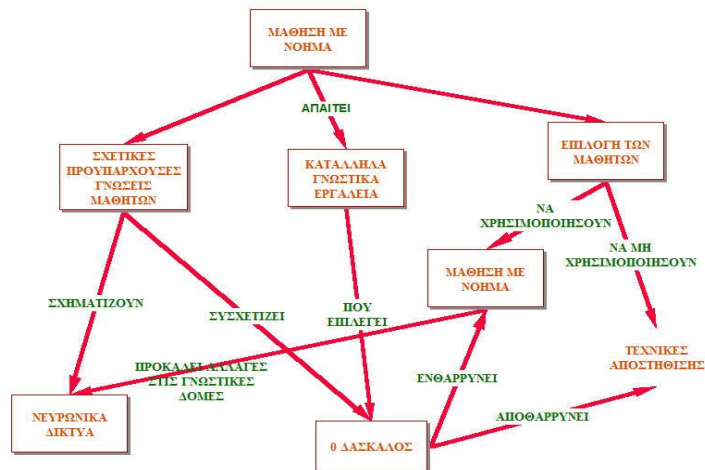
ΜΑΘΗΣΗ ΜΕ ΝΟΗΜΑ

ΑΠΑΙΤΕΙ

ΣΧΕΤΙΚΕΣ ΠΡΟΥΠΑΡΧΟΥΣΕΣ ΓΝΩΣΕΙΣ ΜΑΘΗΤΩΝ

ΚΑΤΑΛΛΗΛΑ ΓΝΩΣΤΙΚΑ ΕΡΓΑΛΕΙΑ

ΕΠΙΛΟΓΗ ΤΩΝ ΜΑΘΗΤΩΝ

ΝΑ ΧΡΗΣΙΜΟΠΟΙΗΣΟΥΝ

ΝΑ ΜΗ ΧΡΗΣΙΜΟΠΟΙΗΣΟΥΝ

ΜΑΘΗΣΗ ΜΕ ΝΟΗΜΑ

ΣΧΗΜΑΤΙΖΟΥΝ

ΣΥΣΧΕΤΙΖΕΙ

ΠΟΥ ΕΠΙΛΕΓΕΙ

ΤΕΧΝΙΚΕΣ ΑΠΟΣΤΗΘΙΣΗΣ

ΠΡΟΚΑΛΕΙ ΑΛΛΑΓΕΣ ΣΤΙΣ ΓΝΩΣΤΙΚΕΣ ΔΟΜΕΣ

ΕΝΘΑΡΡΥΝΕΙ

ΑΠΟΘΑΡΡΥΝΕΙ

ΝΕΥΡΩΝΙΚΑ ΔΙΚΤΥΑ

Ο ΔΑΣΚΑΛΟΣ